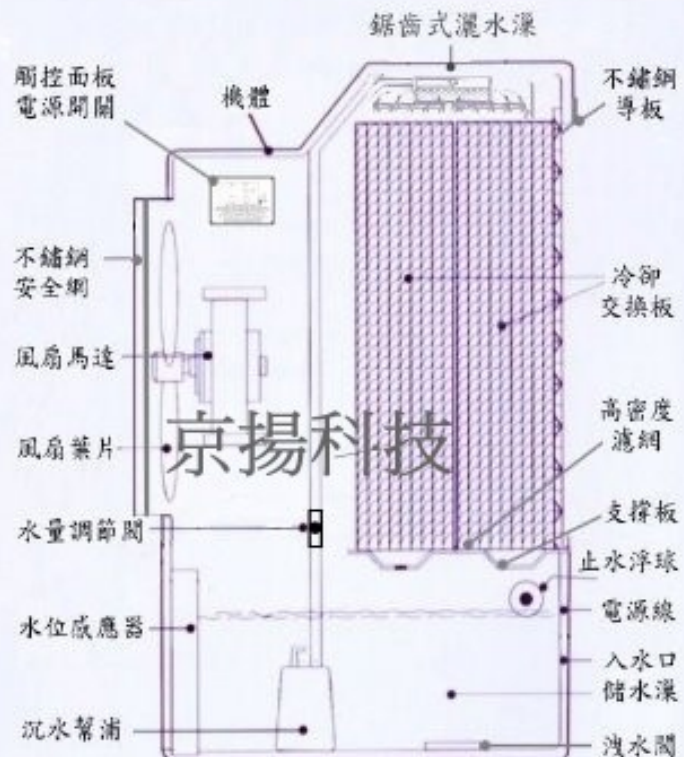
鋸齒式灑水溝

觸控面板
電源開關

機體

不鏽鋼
導板

不鏽鋼
安全網

冷卻
交換板

風扇馬達

京揚科技

風扇葉片

高密度
濾網

水量調節閥

支撐板

止水浮球

水位感應器

電源線

入水口

儲水溝

沉水幫浦

洩水閥